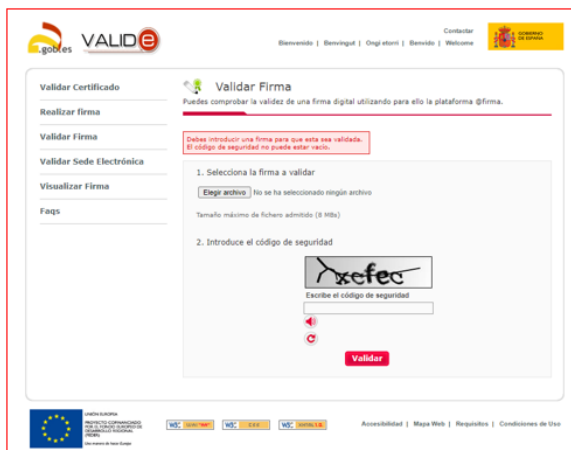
.gob.es VALIDe

Contactar
Bienvenido | Benvingut | Ongi etorri | Benvido | Welcome

GOBIERNO DE ESPAÑA

Validar Certificado
Realizar firma
Validar Firma
Validar Sede Electrónica
Visualizar Firma
Faqs

Validar Firma

Puedes comprobar la validez de una firma digital utilizando para ello la plataforma @firma.

Debes introducir una firma para que esta sea validada.
El código de seguridad no puede estar vacío.

1. Selecciona la firma a validar

Elegir archivo No se ha seleccionado ningún archivo

Tamaño máximo de fichero admitido (8 MBs)

2. Introduce el código de seguridad

xefec

Escribe el código de seguridad

Validar

UNIÓN EUROPEA
PROYECTO COFINANCIADO POR EL FONDO EUROPEO DE DESARROLLO REGIONAL (FEDER)
Una manera de hacer Europa

W3C WAI-AA | W3C CSS | W3C XHTML 1.0

Accesibilidad | Mapa Web | Requisitos | Condiciones de Uso